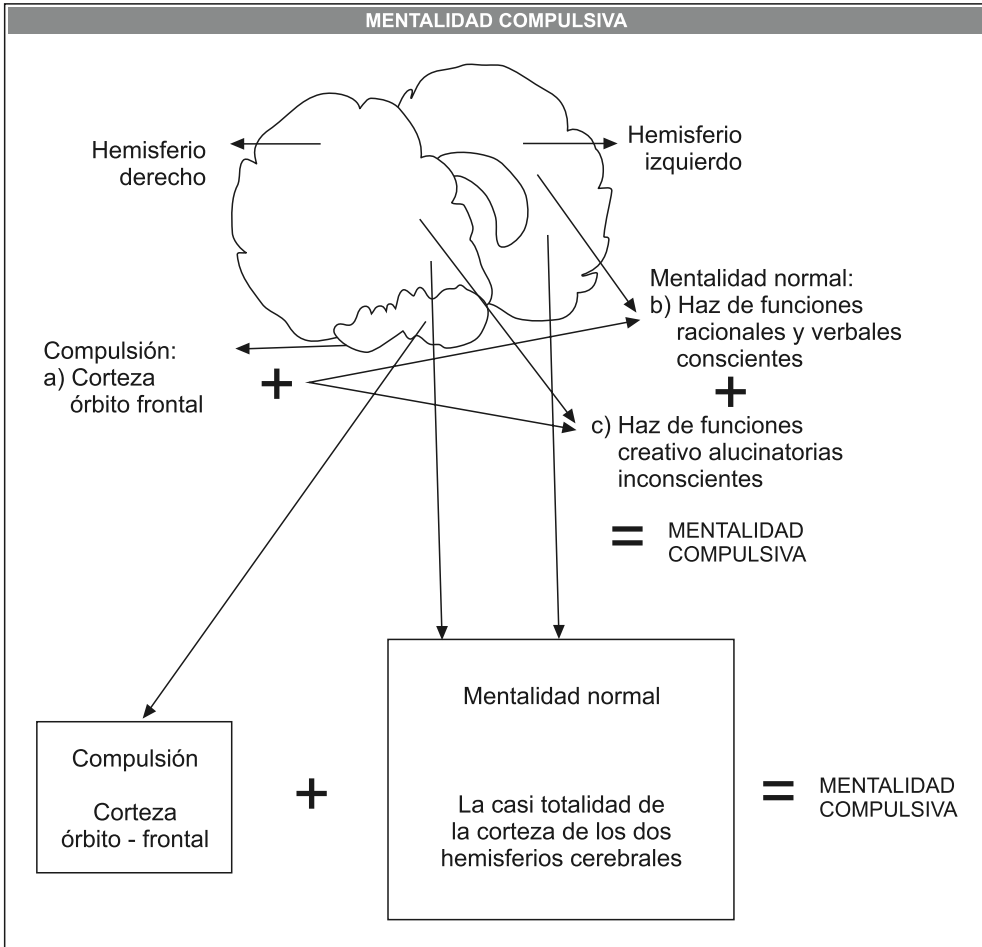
MENTALIDAD COMPULSIVA

Hemisferio derecho

Hemisferio izquierdo

Mentalidad normal:
b) Haz de funciones racionales y verbales conscientes

Compulsión:
a) Corteza órbito frontal

+

+

c) Haz de funciones creativo alucinatorias inconscientes

= MENTALIDAD COMPULSIVA

Mentalidad normal

La casi totalidad de la corteza de los dos hemisferios cerebrales

Compulsión

Corteza órbito - frontal

+

= MENTALIDAD COMPULSIVA